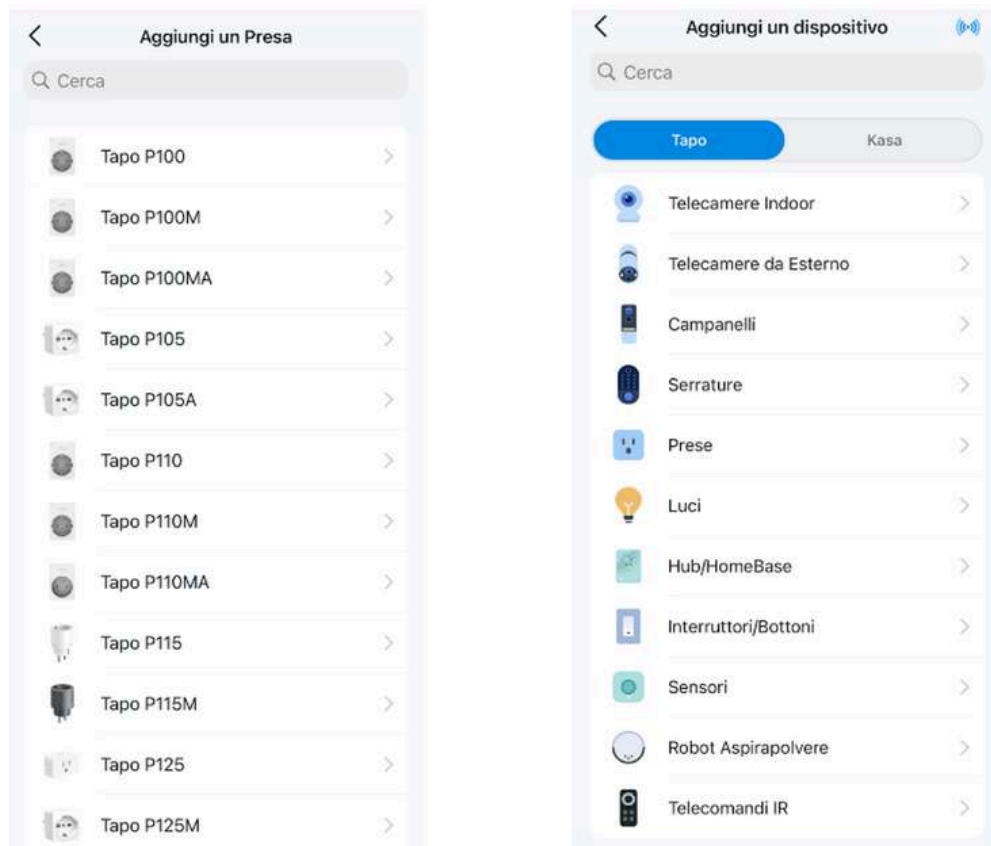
<

Aggiungi un Presa

Cerca

Tapo P100

Tapo P100M

Tapo P100MA

Tapo P105

Tapo P105A

Tapo P110

Tapo P110M

Tapo P110MA

Tapo P115

Tapo P115M

Tapo P125

Tapo P125M

<

Aggiungi un dispositivo

Cerca

Tapo

Kasa

Telecamere Indoor

Telecamere da Esterno

Campanelli

Serrature

Prese

Luci

Hub/HomeBase

Interruttori/Bottoni

Sensori

Robot Aspirapolvere

Telecomandi IR